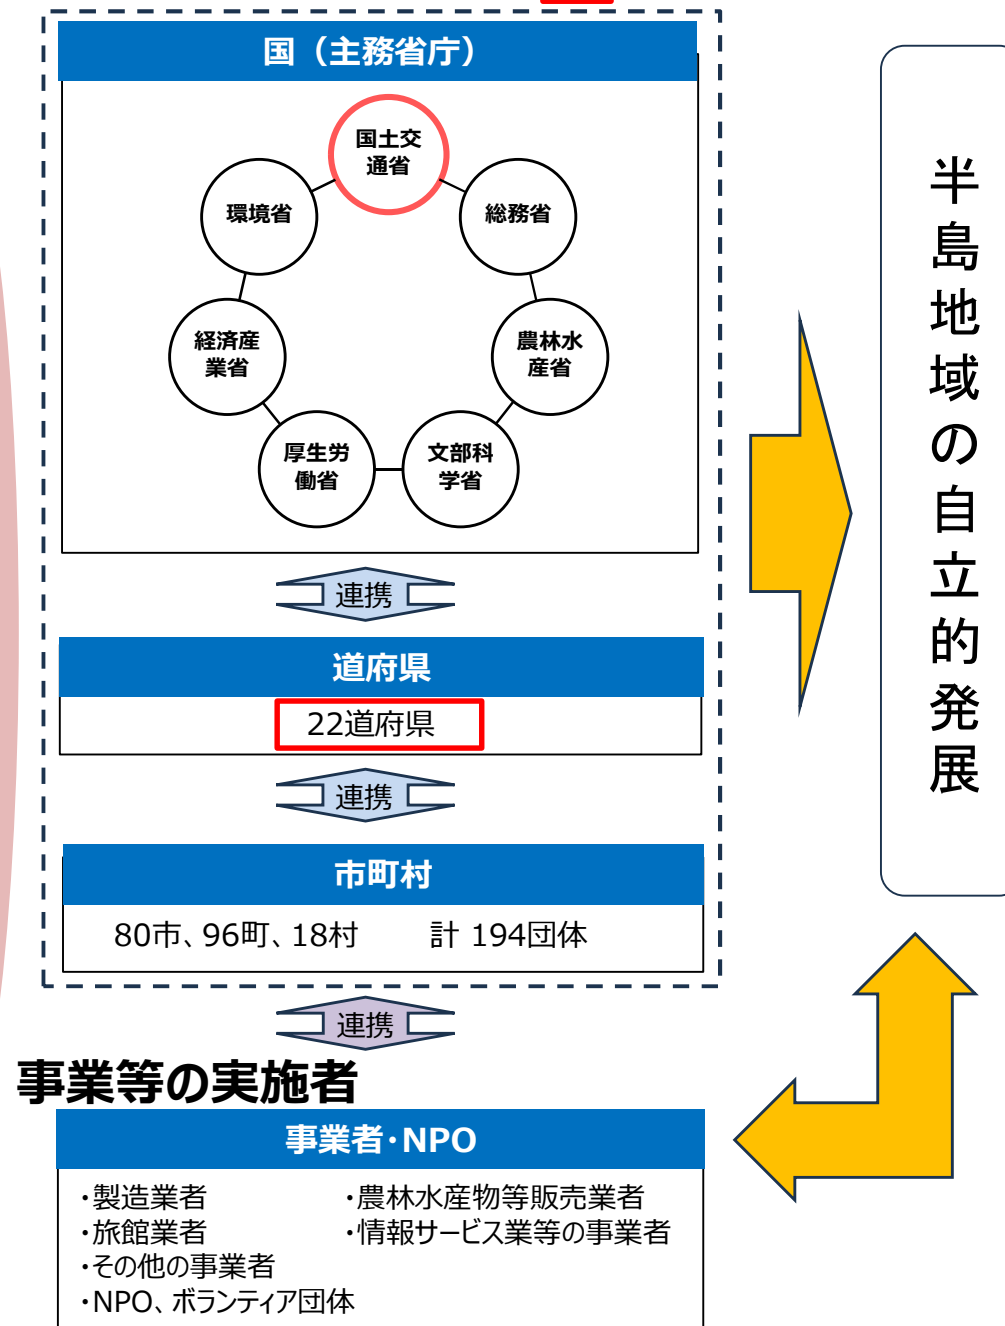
国（主務省庁）

国土交通省

環境省

総務省

経済産業省

農林水産省

厚生労働省

文部科学省

連携

道府県

22道府県

連携

市町村

80市、96町、18村　　計 194団体

連携

事業等の実施者

事業者・NPO

・製造業者
・旅館業者
・その他の事業者
・NPO、ボランティア団体

・農林水産物等販売業者
・情報サービス業等の事業者

半島地域の自立的発展